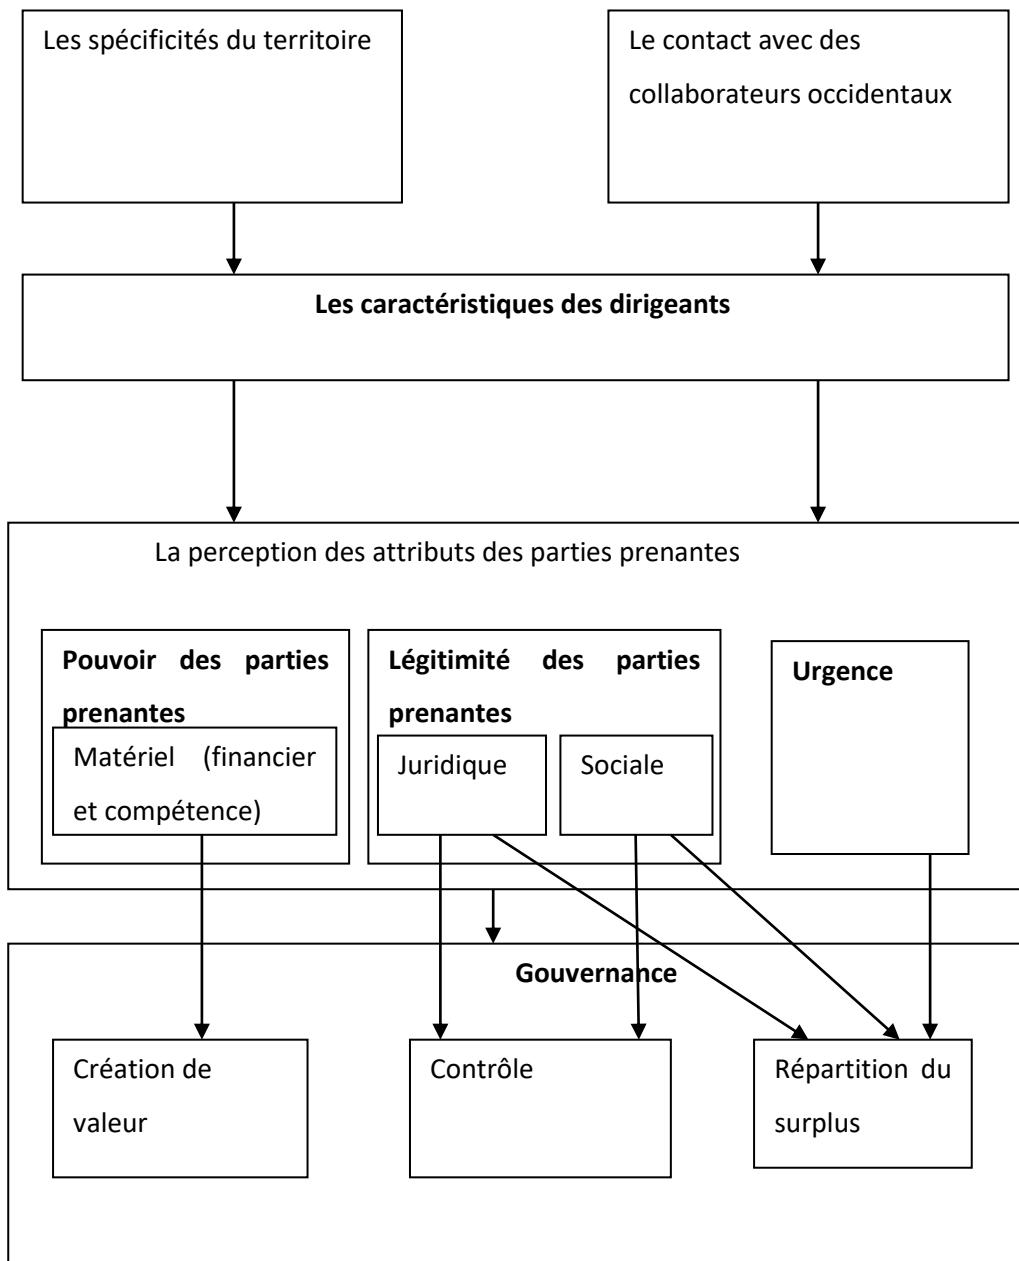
Les spécificités du territoire

Le contact avec des collaborateurs occidentaux

**Les caractéristiques des dirigeants**

La perception des attributs des parties prenantes

**Pouvoir des parties prenantes**

Matériel (financier et compétence)

**Légitimité des parties prenantes**

Juridique

Sociale

**Urgence**

**Gouvernance**

Création de valeur

Contrôle

Répartition du surplus